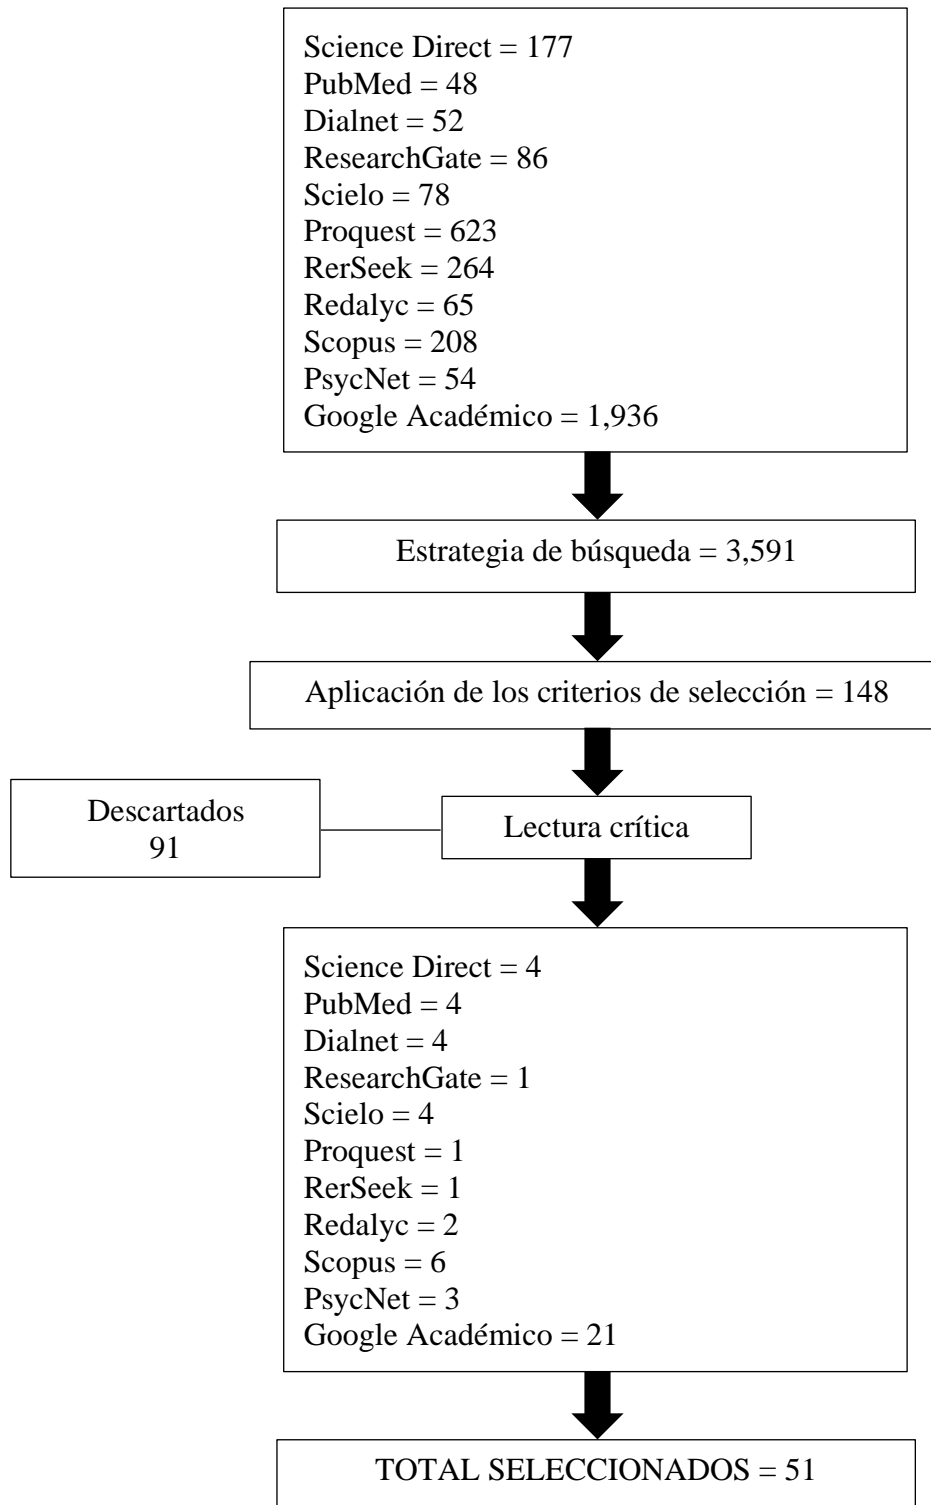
Science Direct = 177
PubMed = 48
Dialnet = 52
ResearchGate = 86
Scielo = 78
Proquest = 623
RerSeek = 264
Redalyc = 65
Scopus = 208
PsycNet = 54
Google Académico = 1,936

Estrategia de búsqueda = 3,591

Aplicación de los criterios de selección = 148

Descartados
91

Lectura crítica

Science Direct = 4
PubMed = 4
Dialnet = 4
ResearchGate = 1
Scielo = 4
Proquest = 1
RerSeek = 1
Redalyc = 2
Scopus = 6
PsycNet = 3
Google Académico = 21

TOTAL SELECCIONADOS = 51